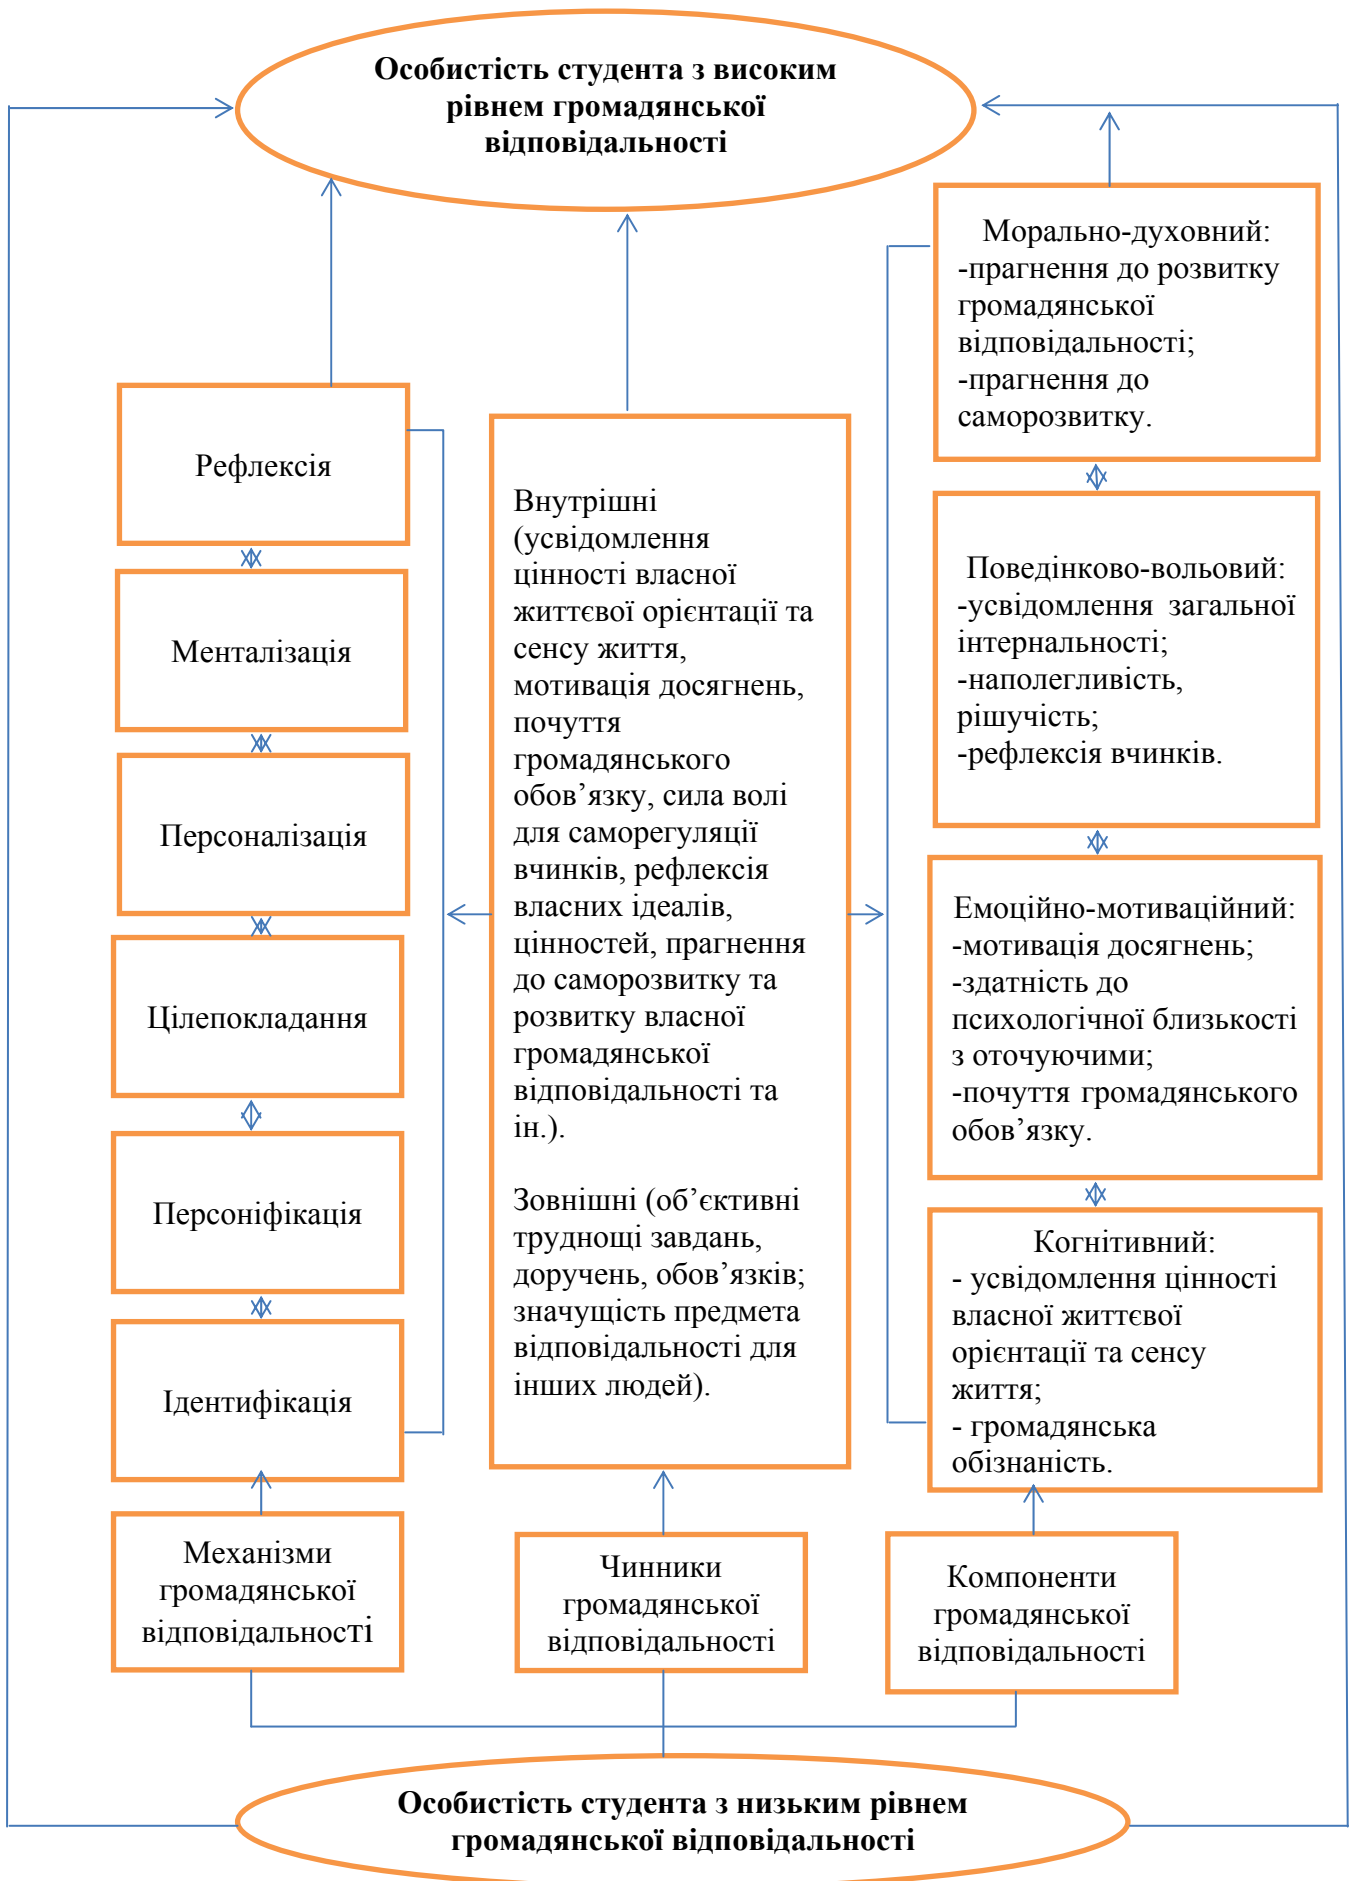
**Особистість студента з високим рівнем громадянської відповідальності**

Рефлексія

Менталізація

Персоналізація

Цілепокладання

Персоніфікація

Ідентифікація

Механізми громадянської відповідальності

Внутрішні (усвідомлення цінності власної життєвої орієнтації та сенсу життя, мотивація досягнень, почуття громадянського обов’язку, сила волі для саморегуляції вчинків, рефлексія власних ідеалів, цінностей, прагнення до саморозвитку та розвитку власної громадянської відповідальності та ін.).

Зовнішні (об’єктивні труднощі завдань, доручень, обов’язків; значущість предмета відповідальності для інших людей).

Чинники громадянської відповідальності

Морально-духовний:
-прагнення до розвитку громадянської відповідальності;
-прагнення до саморозвитку.

Поведінково-вольовий:
-усвідомлення загальної інтернальності;
-наполегливість, рішучість;
-рефлексія вчинків.

Емоційно-мотиваційний:
-мотивація досягнень;
-здатність до психологічної близькості з оточуючими;
-почуття громадянського обов’язку.

Когнітивний:
- усвідомлення цінності власної життєвої орієнтації та сенсу життя;
- громадянська обізнаність.

Компоненти громадянської відповідальності

**Особистість студента з низьким рівнем громадянської відповідальності**